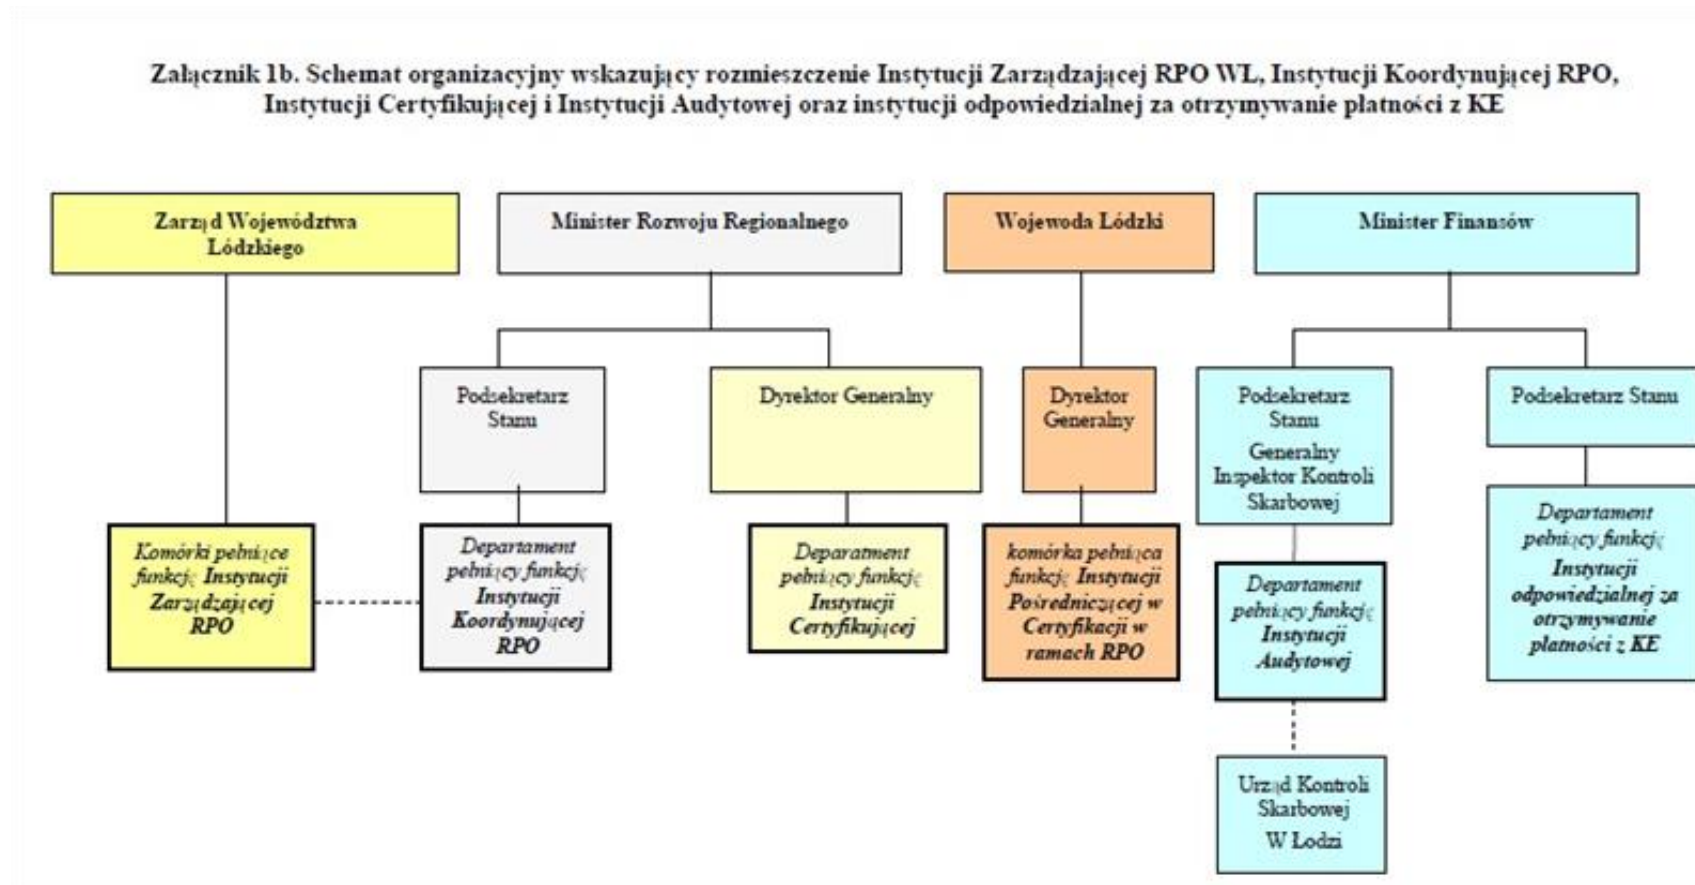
Załącznik 1b. Schemat organizacyjny wskazujący rozmieszczenie Instytucji Zarządzającej RPO WL, Instytucji Koordynującej RPO, Instytucji Certyfikującej i Instytucji Audytowej oraz instytucji odpowiedzialnej za otrzymywanie płatności z KE

Zarząd Województwa Łódzkiego

Minister Rozwoju Regionalnego

Wojewoda Łódzki

Minister Finansów

Podsekretarz Stanu

Dyrektor Generalny

Dyrektor Generalny

Podsekretarz Stanu Generalny Inspektor Kontroli Skarbowej

Podsekretarz Stanu

Komórki pełniące funkcję Instytucji Zarządzającej RPO

Departament pełniący funkcję Instytucji Koordynującej RPO

Deparatment pełniący funkcję Instytucji Certyfikującej

komórka pełniąca funkcję Instytucji Pośredniczącej w Certyfikacji w ramach RPO

Departament pełniący funkcję Instytucji Audytowej

Departament pełniący funkcję Instytucji odpowiedzialnej za otrzymywanie płatności z KE

Urząd Kontroli Skarbowej W Łodzi